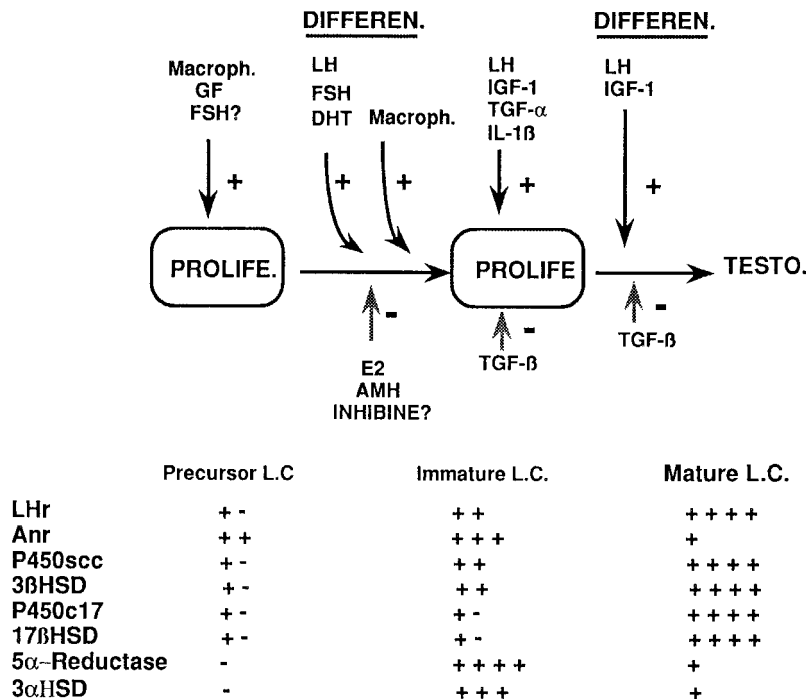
DIFFEREN.

DIFFEREN.

Macroph.
GF
FSH?

LH
FSH
DHT

Macroph.

LH
IGF-1
TGF-$\alpha$
IL-1ß

LH
IGF-1

+

+

+

+

+

PROLIFE.

PROLIFE

TESTO.

-

-

-

E2
AMH
INHIBINE?

TGF-ß

TGF-ß

| | Precursor L.C | Immature L.C. | Mature L.C. |
|---|---|---|---|
| LHr | + - | + + | + + + + |
| Anr | + + | + + + | + |
| P450scc | + - | + + | + + + + |
| 3ßHSD | + - | + + | + + + + |
| P450c17 | + - | + - | + + + + |
| 17ßHSD | + - | + - | + + + + |
| 5$\alpha$-Reductase | - | + + + + | + |
| 3$\alpha$HSD | - | + + + | + |